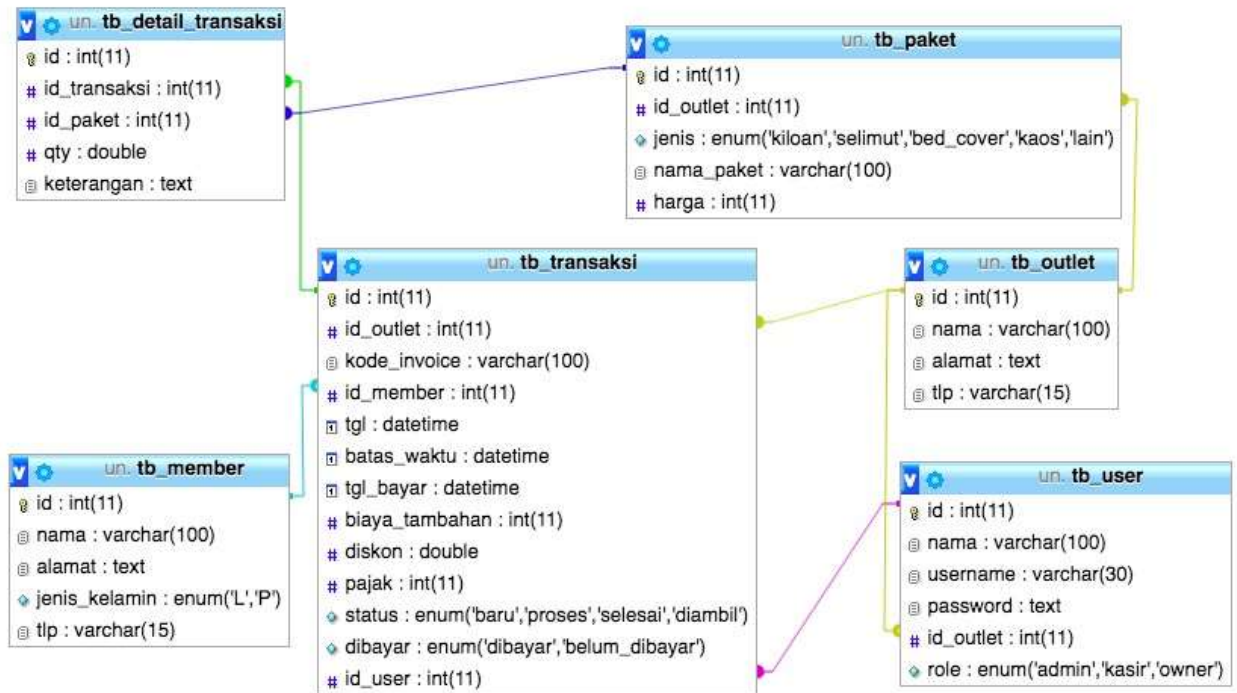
un. tb_detail_transaksi
id : int(11)
id_transaksi : int(11)
id_paket : int(11)
qty : double
keterangan : text

un. tb_paket
id : int(11)
id_outlet : int(11)
jenis : enum('kiloan','selimut','bed_cover','kaos','lain')
nama_paket : varchar(100)
harga : int(11)

un. tb_transaksi
id : int(11)
id_outlet : int(11)
kode_invoice : varchar(100)
id_member : int(11)
tgl : datetime
batas_waktu : datetime
tgl_bayar : datetime
biaya_tambahan : int(11)
diskon : double
pajak : int(11)
status : enum('baru','proses','selesai','diambil')
dibayar : enum('dibayar','belum_dibayar')
id_user : int(11)

un. tb_outlet
id : int(11)
nama : varchar(100)
alamat : text
tlp : varchar(15)

un. tb_member
id : int(11)
nama : varchar(100)
alamat : text
jenis_kelamin : enum('L','P')
tlp : varchar(15)

un. tb_user
id : int(11)
nama : varchar(100)
username : varchar(30)
password : text
id_outlet : int(11)
role : enum('admin','kasir','owner')